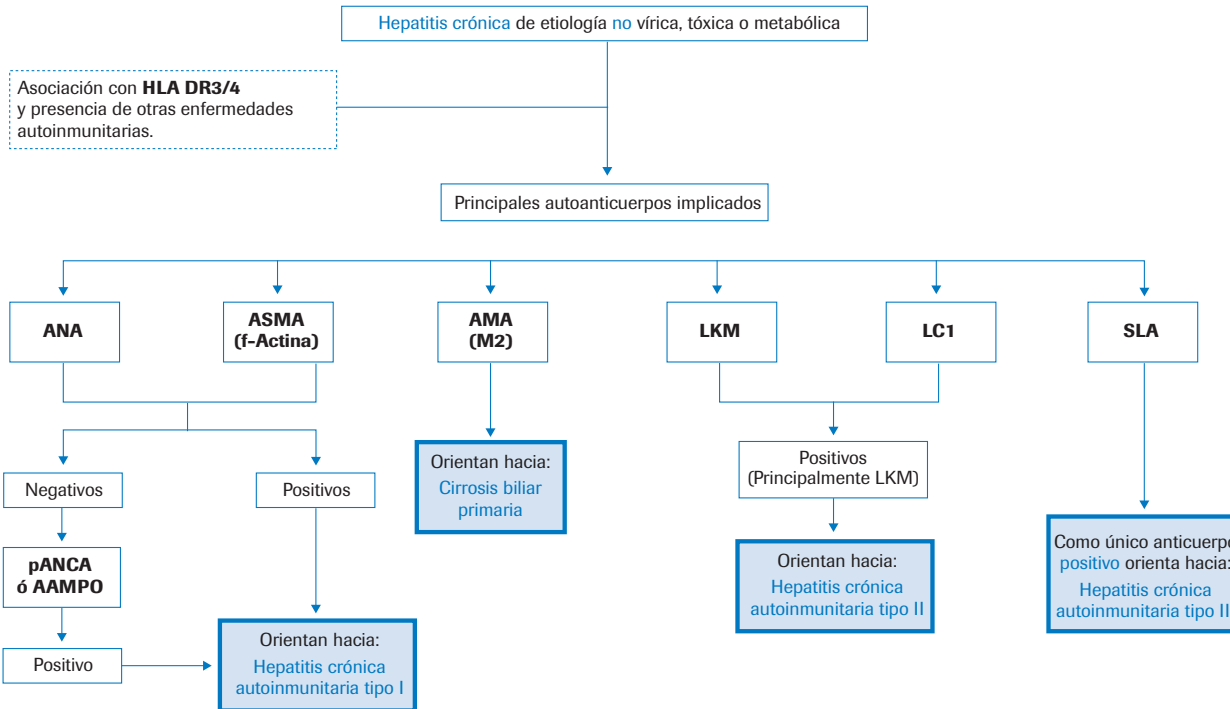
Hepatitis crónica de etiología no vírica, tóxica o metabólica

Asociación con **HLA DR3/4** y presencia de otras enfermedades autoinmunitarias.

Principales autoanticuerpos implicados

ANA

ASMA (f-Actina)

AMA (M2)

LKM

LC1

SLA

Negativos

Positivos

pANCA ó AAMPO

Positivo

Orientan hacia: Hepatitis crónica autoinmunitaria tipo I

Orientan hacia: Cirrosis biliar primaria

Positivos (Principalmente LKM)

Orientan hacia: Hepatitis crónica autoinmunitaria tipo II

Como único anticuerp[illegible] positivo orienta hacia: Hepatitis crónica autoinmunitaria tipo II